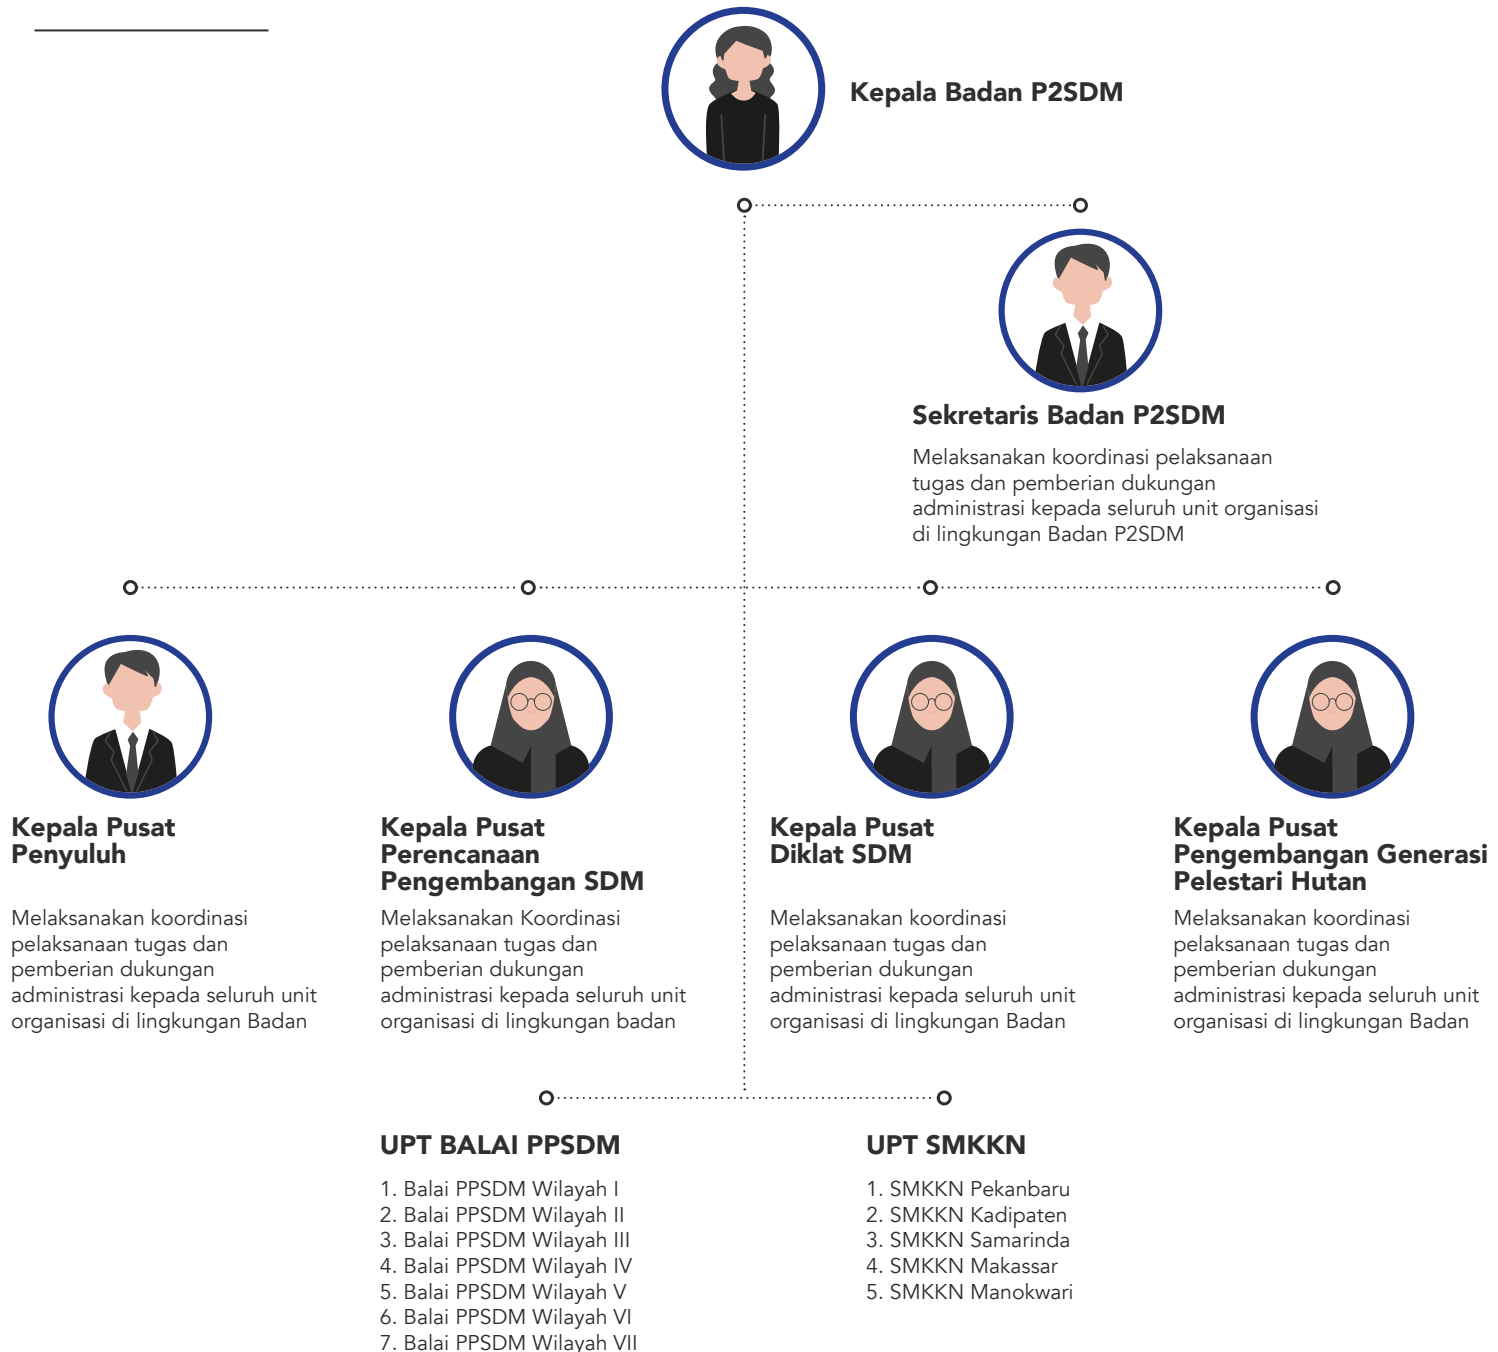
Kepala Badan P2SDM

Sekretaris Badan P2SDM

Melaksanakan koordinasi pelaksanaan tugas dan pemberian dukungan administrasi kepada seluruh unit organisasi di lingkungan Badan P2SDM

Kepala Pusat Penyuluh

Melaksanakan koordinasi pelaksanaan tugas dan pemberian dukungan administrasi kepada seluruh unit organisasi di lingkungan Badan

Kepala Pusat Perencanaan Pengembangan SDM

Melaksanakan Koordinasi pelaksanaan tugas dan pemberian dukungan administrasi kepada seluruh unit organisasi di lingkungan badan

Kepala Pusat Diklat SDM

Melaksanakan koordinasi pelaksanaan tugas dan pemberian dukungan administrasi kepada seluruh unit organisasi di lingkungan Badan

Kepala Pusat Pengembangan Generasi Pelestari Hutan

Melaksanakan koordinasi pelaksanaan tugas dan pemberian dukungan administrasi kepada seluruh unit organisasi di lingkungan Badan

UPT BALAI PPSDM

1. Balai PPSDM Wilayah I
2. Balai PPSDM Wilayah II
3. Balai PPSDM Wilayah III
4. Balai PPSDM Wilayah IV
5. Balai PPSDM Wilayah V
6. Balai PPSDM Wilayah VI
7. Balai PPSDM Wilayah VII

UPT SMKKN

1. SMKKN Pekanbaru
2. SMKKN Kadipaten
3. SMKKN Samarinda
4. SMKKN Makassar
5. SMKKN Manokwari